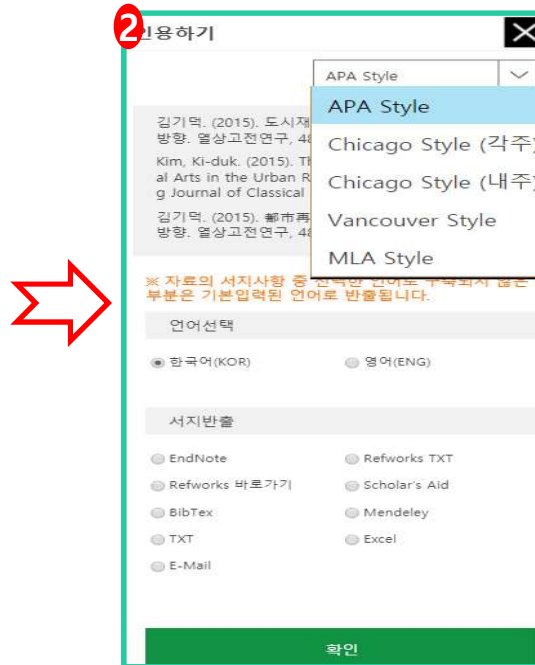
2 인용하기

APA Style

APA Style
Chicago Style (각주)
Chicago Style (내주)
Vancouver Style
MLA Style

김기덕. (2015). 도시재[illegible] 방향. 열상고전연구, 4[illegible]

Kim, Ki-duk. (2015). Th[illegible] al Arts in the Urban R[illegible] g Journal of Classical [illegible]

김기덕. (2015). 都市再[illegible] 방향. 열상고전연구, 4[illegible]

※ 자료의 서지사항 중 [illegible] 언어로 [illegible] 부분은 기본입력된 언어로 반출됩니다.

언어선택

한국어(KOR)
영어(ENG)

서지반출

EndNote
Refworks TXT
Refworks 바로가기
Scholar's Aid
BibTex
Mendeley
TXT
Excel
E-Mail

확인